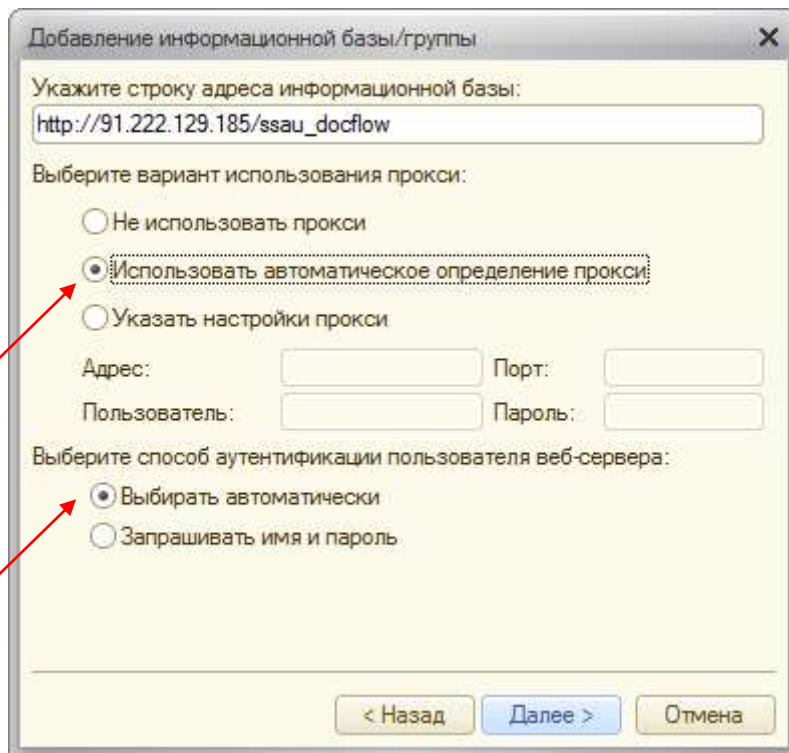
Добавление информационной базы/группы

Укажите строку адреса информационной базы:

http://91.222.129.185/ssau_docflow

Выберите вариант использования прокси:

Не использовать прокси

Использовать автоматическое определение прокси

Указать настройки прокси

Адрес:

Порт:

Пользователь:

Пароль:

Выберите способ аутентификации пользователя веб-сервера:

Выбирать автоматически

Запрашивать имя и пароль

< Назад

Далее >

Отмена